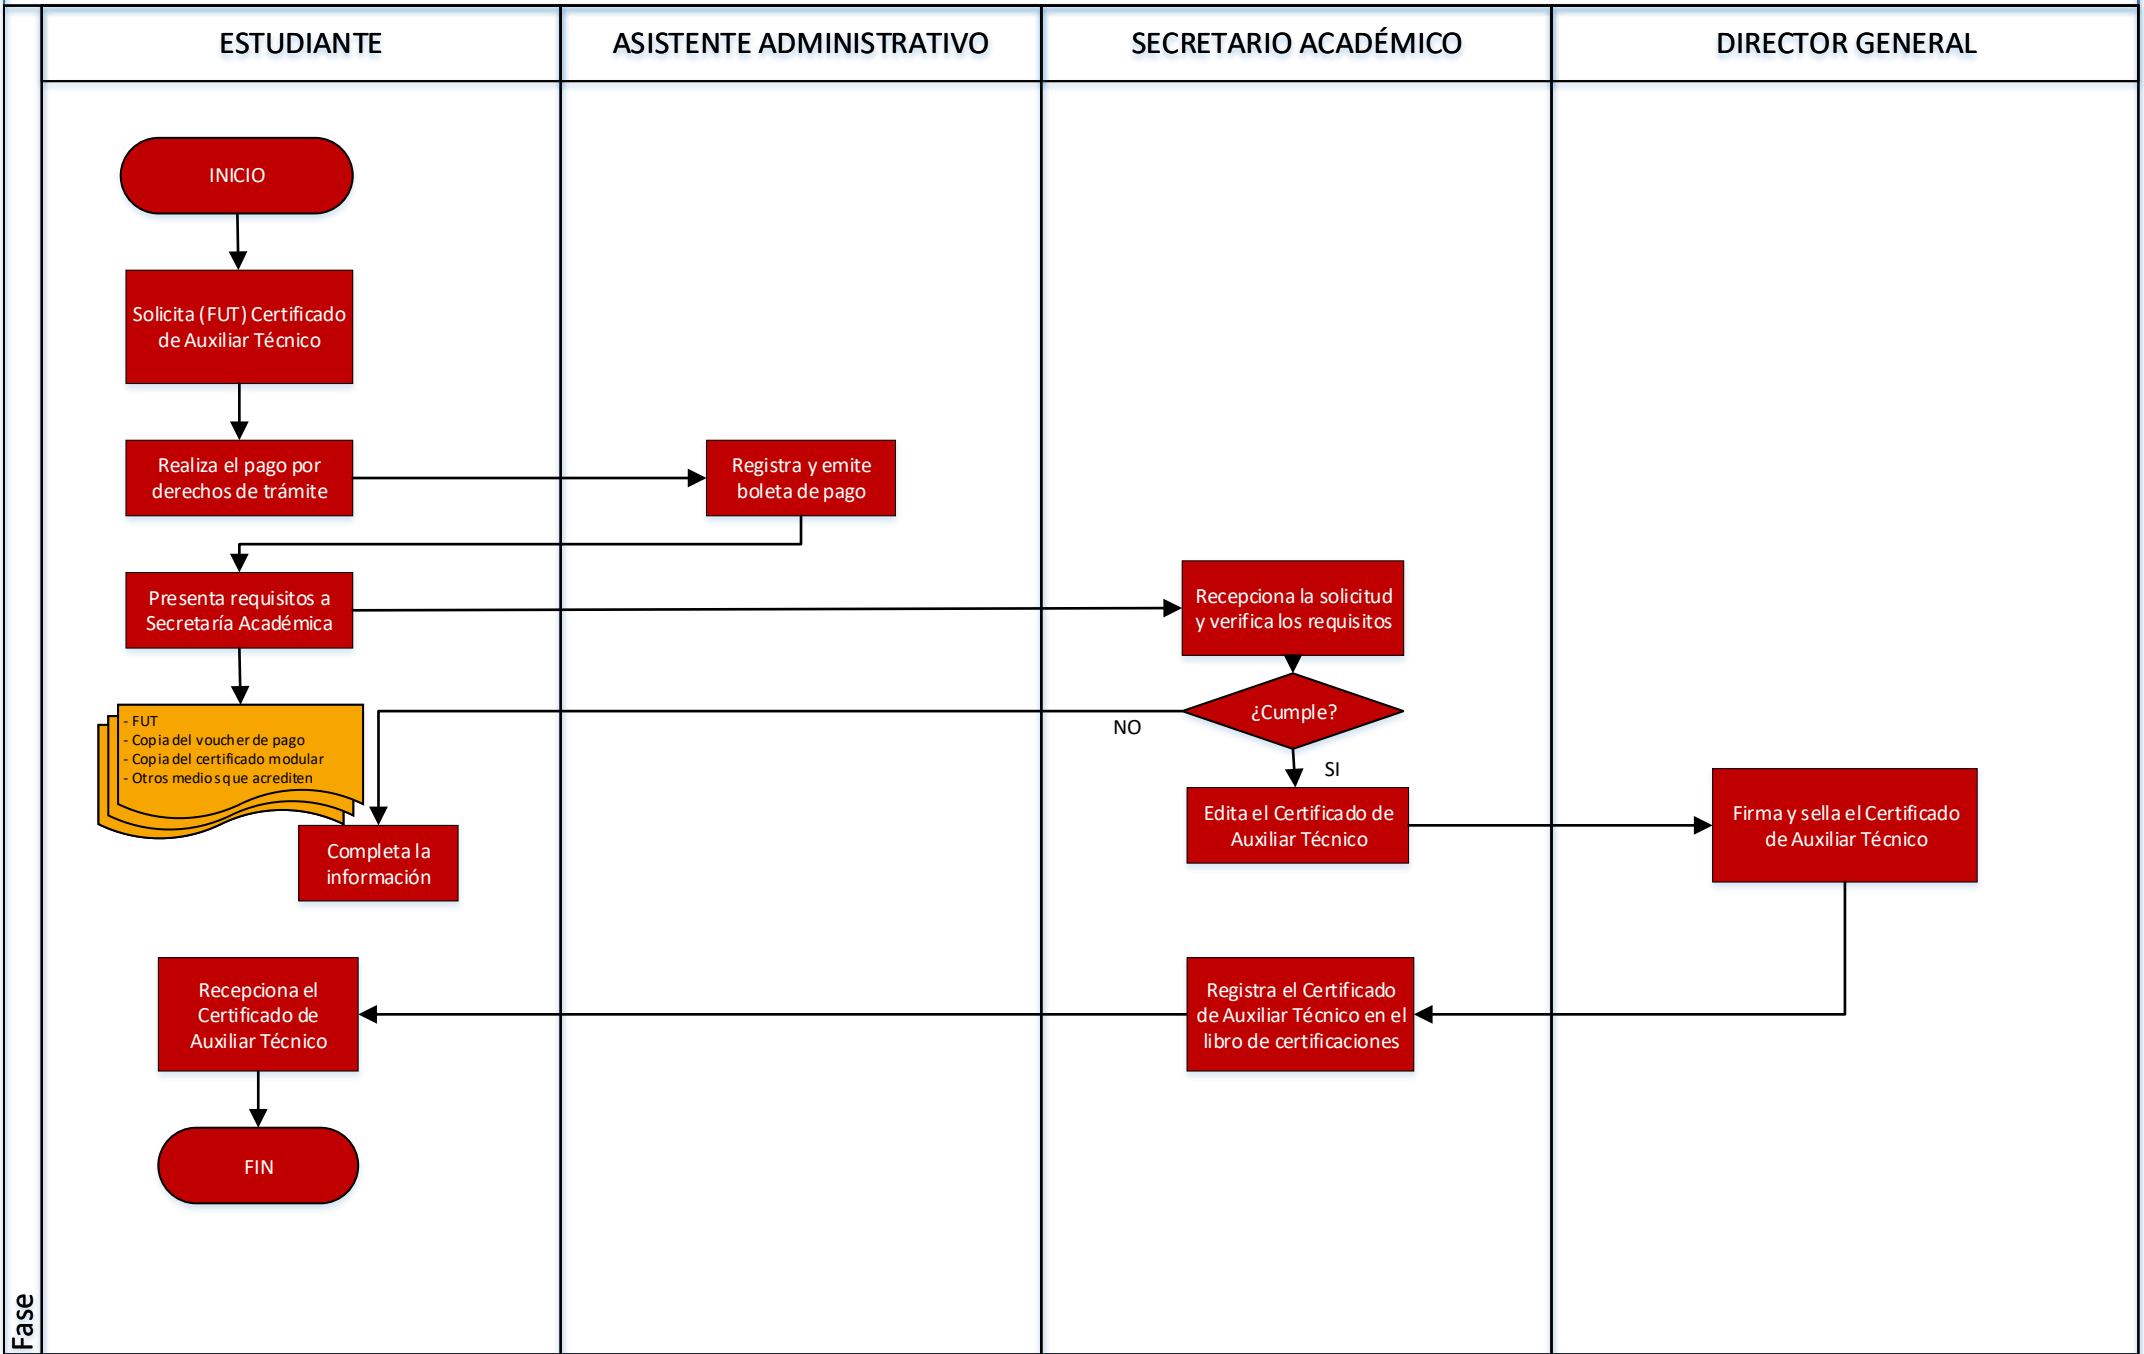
ESTUDIANTE

ASISTENTE ADMINISTRATIVO

SECRETARIO ACADÉMICO

DIRECTOR GENERAL

INICIO

Solicita (FUT) Certificado de Auxiliar Técnico

Realiza el pago por derechos de trámite

Registra y emite boleta de pago

Presenta requisitos a Secretaría Académica

Recepciona la solicitud y verifica los requisitos

¿Cumple?

NO

SI

- FUT
- Copia del voucher de pago
- Copia del certificado modular
- Otros medios que acrediten

Completa la información

Edita el Certificado de Auxiliar Técnico

Firma y sella el Certificado de Auxiliar Técnico

Recepciona el Certificado de Auxiliar Técnico

Registra el Certificado de Auxiliar Técnico en el libro de certificaciones

FIN

Fase